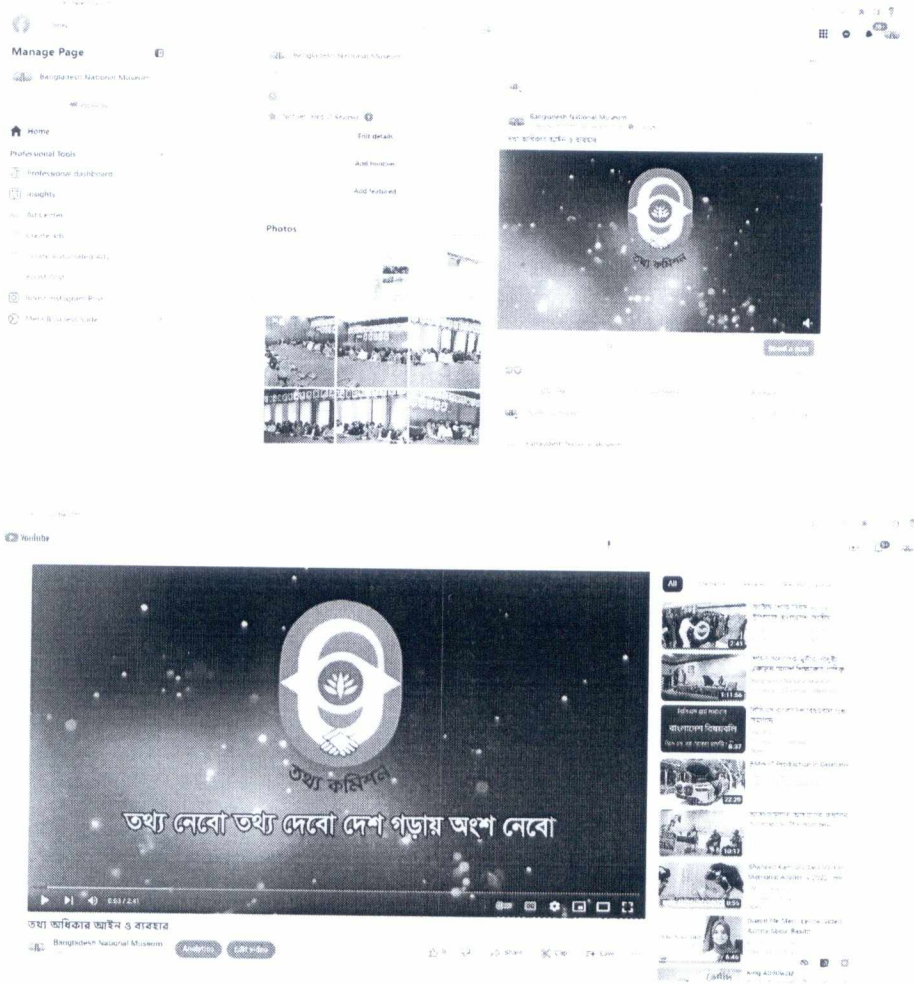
Manage Page

Bangladesh National Museum

Home

Professional Tools

Professional dashboard

Insights

Ad Center

Create ads

Bangladesh National Museum

Edit details

Add hobbies

Add featured

Photos

Bangladesh National Museum

তথ্য কমিশন

YouTube

All

তথ্য কমিশন

তথ্য নেবো তথ্য দেবো দেশ গড়ায় অংশ নেবো

0:03 / 2:41

তথ্য অধিকার আইন ও ব্যবহার

Bangladesh National Museum

Analytics

Edit video

Share

7:41

1:11:56

বাংলাদেশ বিষয়াবলি

8:37

22:28

10:17

9:56

6:46